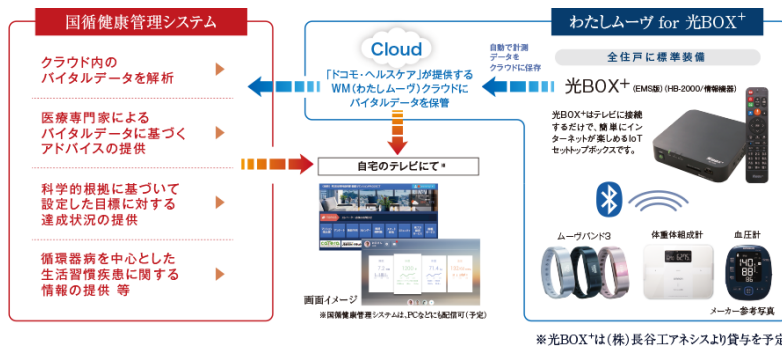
国循健康管理システム

クラウド内のバイタルデータを解析

医療専門家によるバイタルデータに基づくアドバイスの提供

科学的根拠に基づいて設定した目標に対する達成状況の提供

循環器病を中心とした生活習慣疾患に関する情報の提供 等

Cloud

「ドコモ・ヘルスケア」が提供するWM（わたしムーヴ）クラウドにバイタルデータを保管

自動で計測データをクラウドに保存

自宅のテレビにて※

画面イメージ

※国循健康管理システムは、PCなどにも配信可（予定）

わたしムーヴ for 光BOX$^+$

全住戸に標準装備

光BOX$^+$ (EMS版) (HB-2000/情報機器)

光BOX$^+$はテレビに接続するだけで、簡単にインターネットが楽しめるIoTセットトップボックスです。

ムーヴバンド3

体重体組成計

血圧計

メーカー参考写真

※光BOX$^+$は(株)長谷工アネシスより貸与を予定